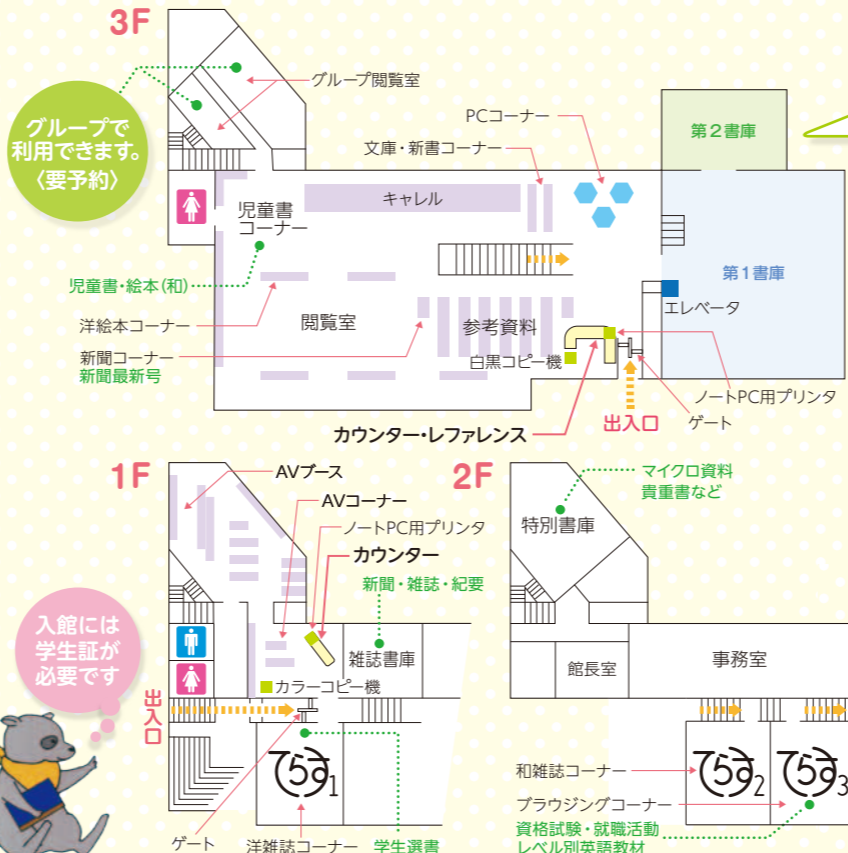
3F

グループで利用できます。〈要予約〉

グループ閲覧室

PCコーナー

文庫・新書コーナー

第２書庫

キャレル

児童書コーナー

第１書庫

児童書・絵本(和)

エレベータ

洋絵本コーナー

閲覧室

参考資料

新聞コーナー
新聞最新号

白黒コピー機

ノートPC用プリンタ

出入口

ゲート

カウンター・レファレンス

1F

AVブース

AVコーナー

ノートPC用プリンタ

カウンター

新聞・雑誌・紀要

入館には学生証が必要です

雑誌書庫

カラーコピー機

出入口

てらす1

ゲート

洋雑誌コーナー

学生選書

2F

マイクロ資料
貴重書など

特別書庫

館長室

事務室

和雑誌コーナー

てらす2

てらす3

ブラウジングコーナー

資格試験・就職活動
レベル別英語教材